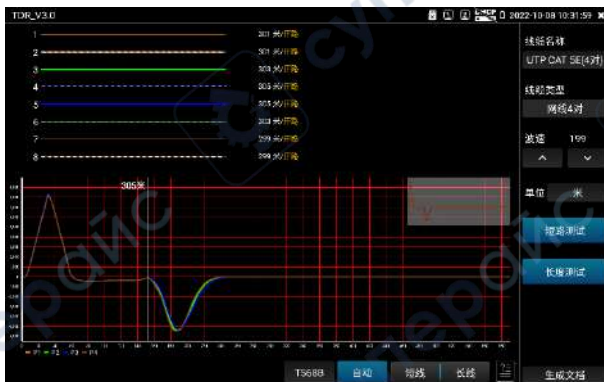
TDR_V3.0

2022-10-08 10:31:59

1 301 米/开路
2 301 米/开路
3 303 米/开路
4 303 米/开路
5 305 米/开路
6 303 米/开路
7 299 米/开路
8 299 米/开路

305米

线缆名称
UTP CAT 5E(4对)
线缆类型
网线4对
波速 199
单位 米
短路测试
长度测试

T568B
自动
短线
长线
生成文档